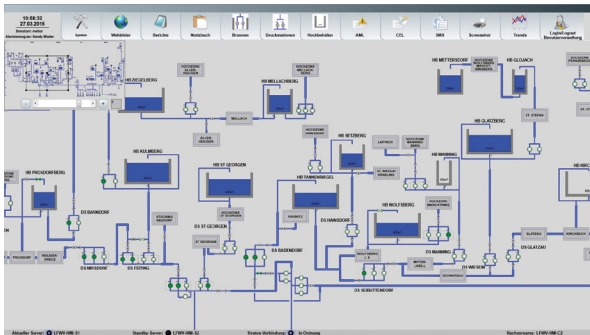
10:58:32
27.03.2018
Benutzer: meier
Anmeldung an: Randy Mader

System
Weltbilder
Berichte
Notizbuch
Brunnen
Druckstationen
Hochbehälter
AML
CEL
SMS
Screensaver
Trends
Login/Logout Benutzeranmeldung

HB ZIEGELBERG
HB MELLACHBERG
HB METTERSDORF
HB GLOJACH
HB PROSDORFBERG
HB KULMBERG
HB ST GEORGEN
HB TANNENRIEGEL
HB RETZBERG
HB GLATZBERG
HB MANNING
HB WOLFSBERG
HB KIRC
MELLACH
ALLERHEILIGEN
LAFNITZ
ST. STEFAN
DS BARNDORF
DS MIRSDORF
DS FEITING
DS ST GEORGEN
DS BADENDORF
DS HANSDORF
DS MANNING
DS WEINOM
DS GLATZAU
DS SEIBUTTENDORF
ST GEORGEN
PROSDORF
GLATZAU
KIRCHBACH

Aktueller Server: LTWV-HMI-S1
Standby Server: LTWV-HMI-S2
System Verbindung: In Ordnung
Rechnername: LTWV-HMI-C2